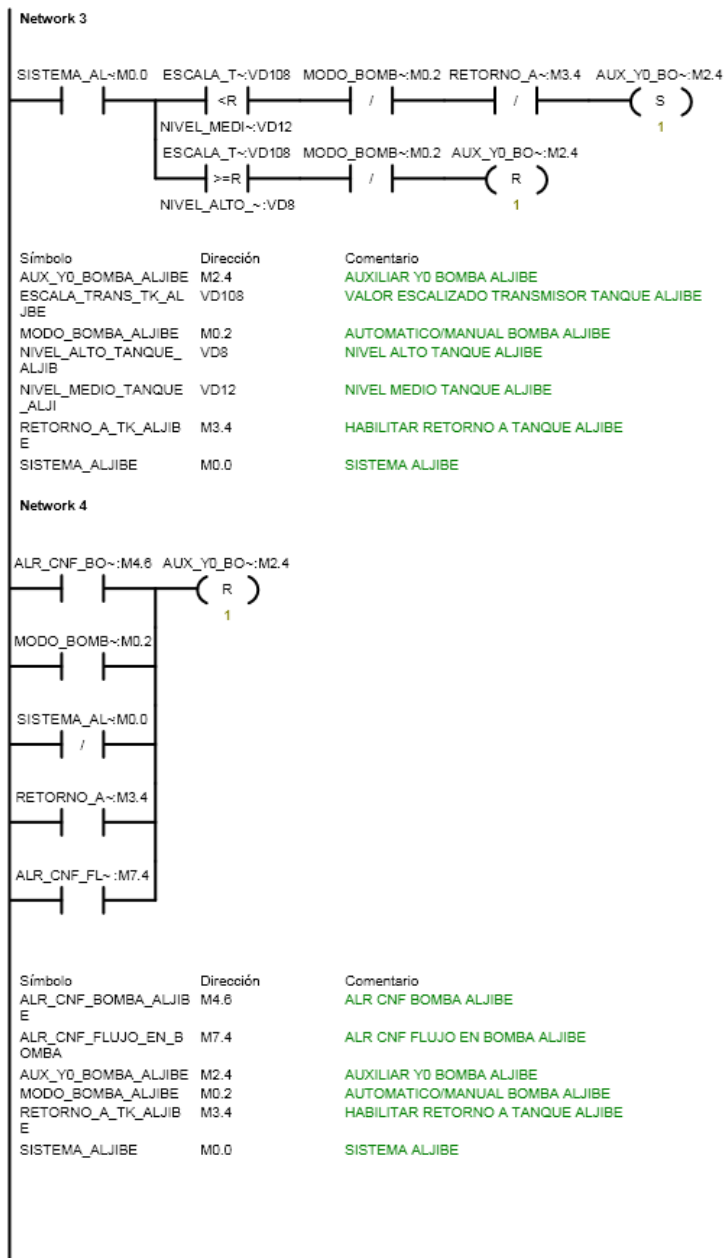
Network 3

SISTEMA_AL~:M0.0 ESCALA_T~:VD108 MODO_BOMB~:M0.2 RETORNO_A~:M3.4 AUX_Y0_BO~:M2.4

<R / / S

1

NIVEL_MEDI~:VD12

ESCALA_T~:VD108 MODO_BOMB~:M0.2 AUX_Y0_BO~:M2.4

>=R / R

1

NIVEL_ALTO_~:VD8

| Símbolo | Dirección | Comentario |
|---|---|---|
| AUX_Y0_BOMBA_ALJIBE | M2.4 | AUXILIAR Y0 BOMBA ALJIBE |
| ESCALA_TRANS_TK_ALJBE | VD108 | VALOR ESCALIZADO TRANSMISOR TANQUE ALJIBE |
| MODO_BOMBA_ALJIBE | M0.2 | AUTOMATICO/MANUAL BOMBA ALJIBE |
| NIVEL_ALTO_TANQUE_ALJIB | VD8 | NIVEL ALTO TANQUE ALJIBE |
| NIVEL_MEDIO_TANQUE_ALJI | VD12 | NIVEL MEDIO TANQUE ALJIBE |
| RETORNO_A_TK_ALJIBE | M3.4 | HABILITAR RETORNO A TANQUE ALJIBE |
| SISTEMA_ALJIBE | M0.0 | SISTEMA ALJIBE |

Network 4

ALR_CNF_BO~:M4.6 AUX_Y0_BO~:M2.4

R

1

MODO_BOMB~:M0.2

SISTEMA_AL~:M0.0

/

RETORNO_A~:M3.4

ALR_CNF_FL~:M7.4

| Símbolo | Dirección | Comentario |
|---|---|---|
| ALR_CNF_BOMBA_ALJIBE | M4.6 | ALR CNF BOMBA ALJIBE |
| ALR_CNF_FLUJO_EN_BOMBA | M7.4 | ALR CNF FLUJO EN BOMBA ALJIBE |
| AUX_Y0_BOMBA_ALJIBE | M2.4 | AUXILIAR Y0 BOMBA ALJIBE |
| MODO_BOMBA_ALJIBE | M0.2 | AUTOMATICO/MANUAL BOMBA ALJIBE |
| RETORNO_A_TK_ALJIBE | M3.4 | HABILITAR RETORNO A TANQUE ALJIBE |
| SISTEMA_ALJIBE | M0.0 | SISTEMA ALJIBE |